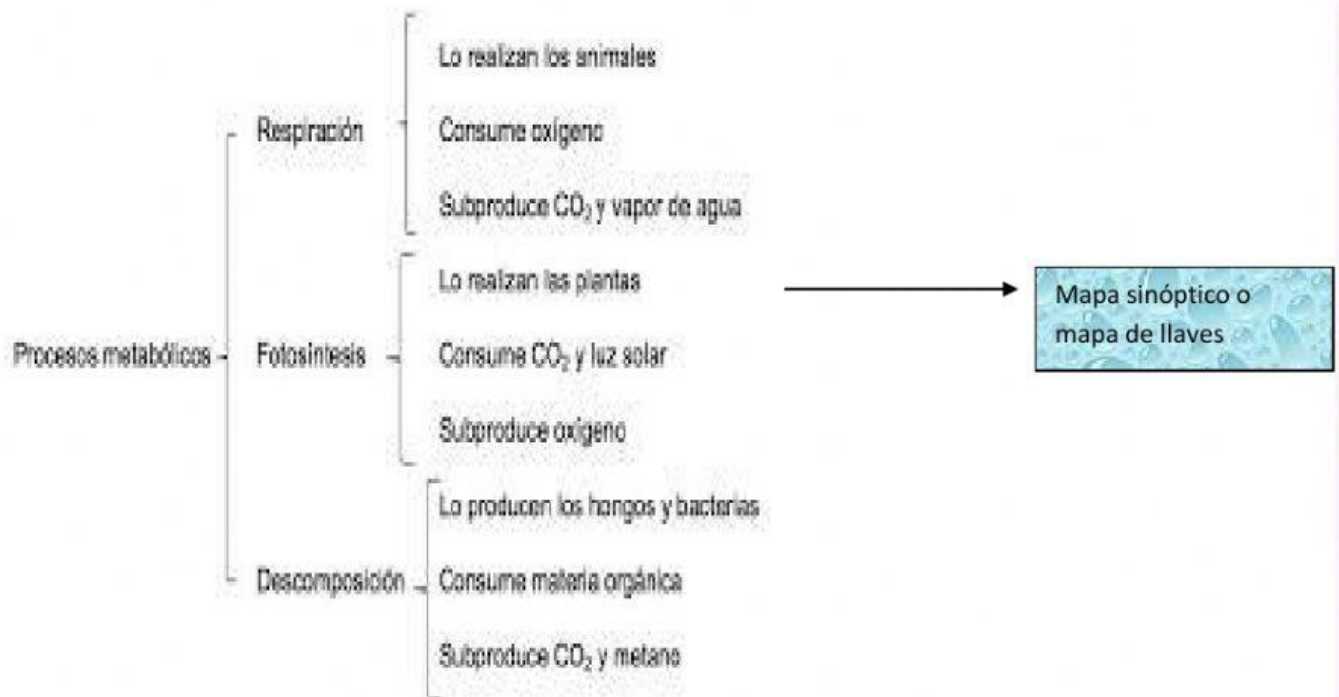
Procesos metabólicos

Respiración

Lo realizan los animales

Consume oxígeno

Subproduce $CO_2$ y vapor de agua

Fotosíntesis

Lo realizan las plantas

Consume $CO_2$ y luz solar

Subproduce oxígeno

Descomposición

Lo producen los hongos y bacterias

Consume materia orgánica

Subproduce $CO_2$ y metano

Mapa sinóptico o mapa de llaves